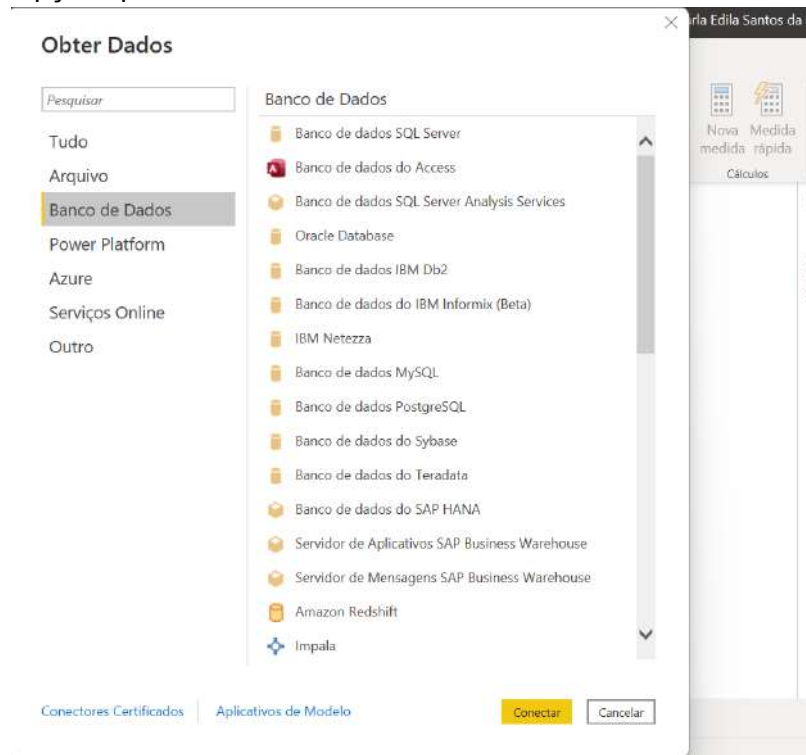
Obter Dados

rla Edila Santos da

Nova medida
Medida rápida
Cálculos

Pesquisar

Tudo
Arquivo
Banco de Dados
Power Platform
Azure
Serviços Online
Outro

Banco de Dados

Banco de dados SQL Server
Banco de dados do Access
Banco de dados SQL Server Analysis Services
Oracle Database
Banco de dados IBM Db2
Banco de dados do IBM Informix (Beta)
IBM Netezza
Banco de dados MySQL
Banco de dados PostgreSQL
Banco de dados do Sybase
Banco de dados do Teradata
Banco de dados do SAP HANA
Servidor de Aplicativos SAP Business Warehouse
Servidor de Mensagens SAP Business Warehouse
Amazon Redshift
Impala

Conectores Certificados
Aplicativos de Modelo
Conectar
Cancelar